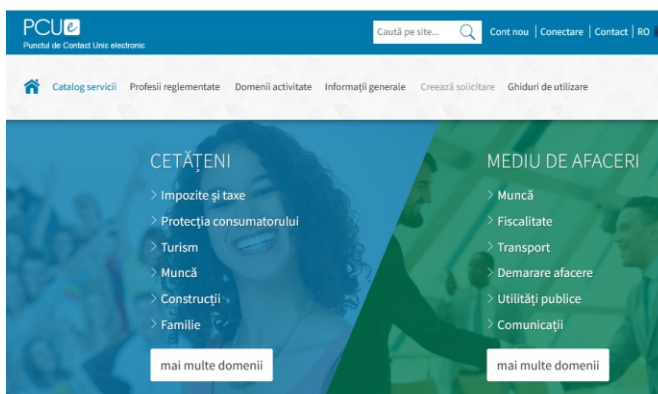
PCUe
Punctul de Contact Unic electronic

Caută pe site...

Cont nou | Conectare | Contact | RO

Catalog servicii Profesii reglementate Domenii activitate Informații generale Crează solicitare Ghiduri de utilizare

CETĂȚENI
> Impozite și taxe
> Protecția consumatorului
> Turism
> Muncă
> Construcții
> Familie
mai multe domenii

MEDIU DE AFACERI
> Muncă
> Fiscalitate
> Transport
> Demarare afacere
> Utilități publice
> Comunicații
mai multe domenii